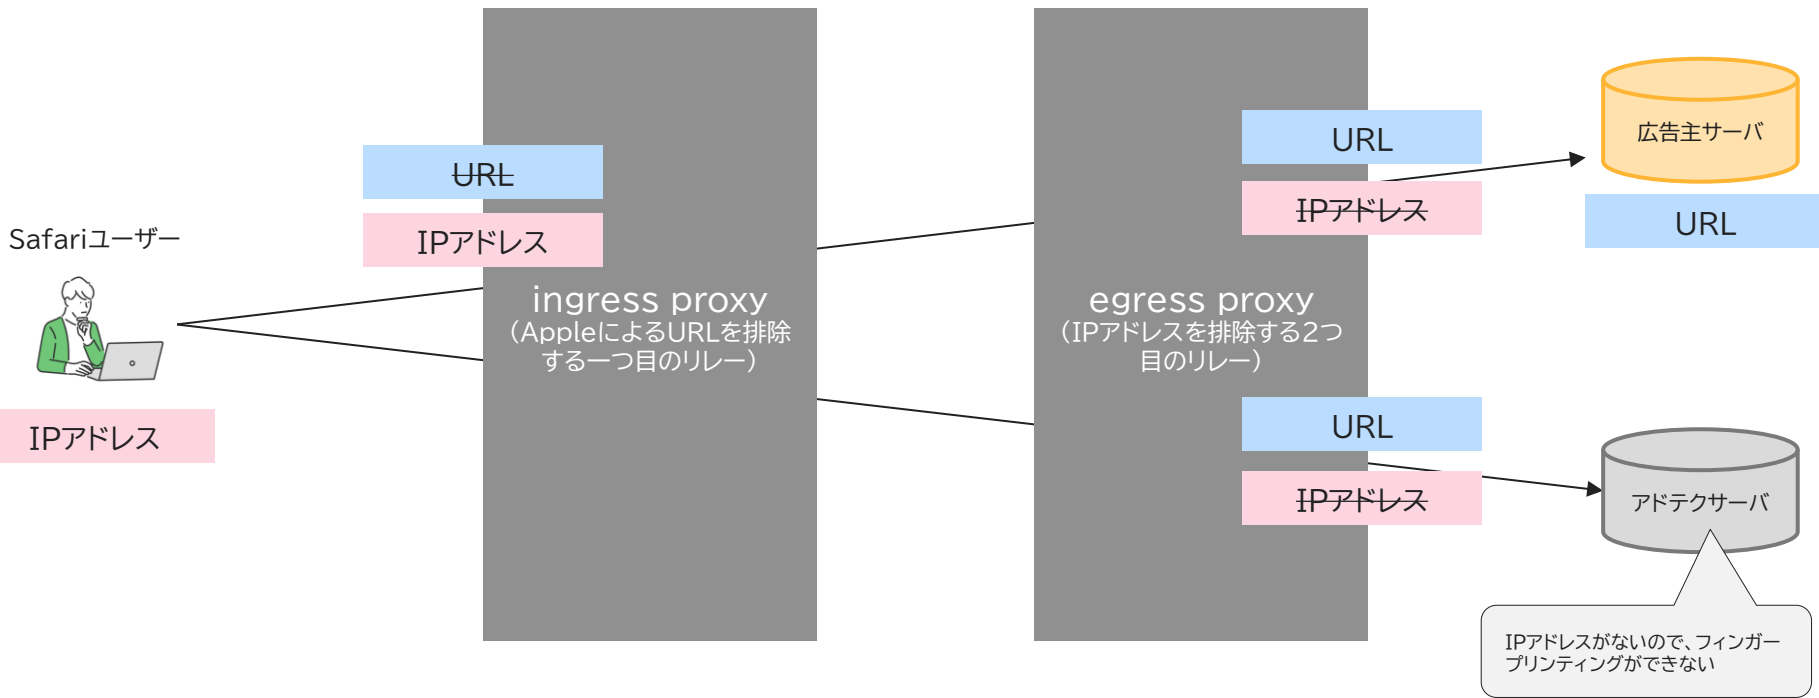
Safariユーザー

IPアドレス

URL

IPアドレス

ingress proxy
（AppleによるURLを排除する一つ目のリレー）

egress proxy
（IPアドレスを排除する2つ目のリレー）

URL

IPアドレス

URL

IPアドレス

広告主サーバ

URL

アドテクサーバ

IPアドレスがないので、フィンガープリンティングができない